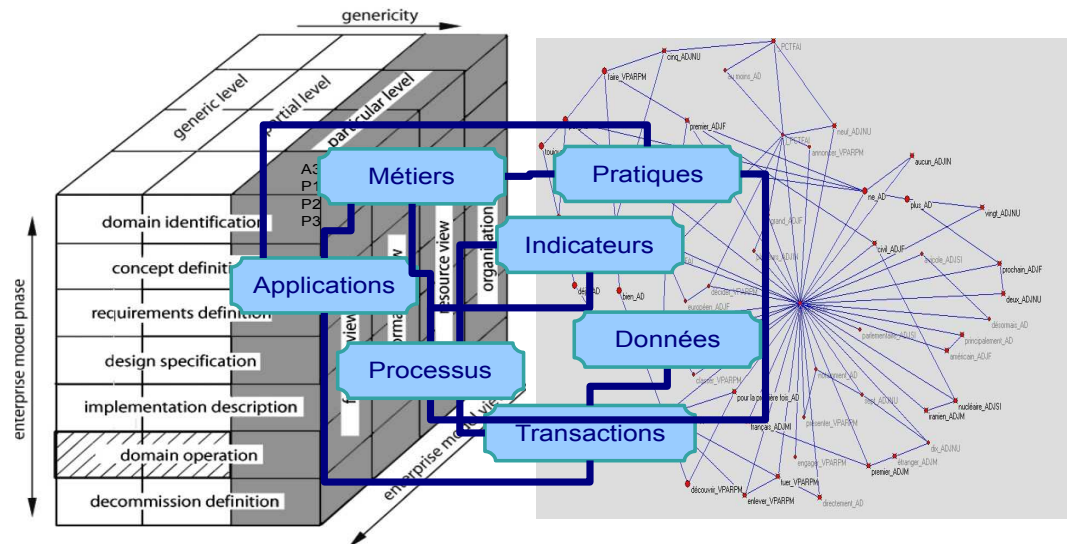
genericity

generic level

partial level

particular level

A3
P1
P2
P3

Métiers

Pratiques

Indicateurs

Applications

Données

Processus

Transactions

domain identification

concept definiti

requirements definition

design specification

implementation description

domain operation

decommission definition

enterprise model phase

enterprise model vie

resource view

organization

f view

forma

view

cinq_ADJNU

PCTFAI

faire_VPARPM

au moins_AD

premier_ADJF

neuf_ADJNU

toujou

annoncer_VPARPM

aucun_ADJIN

ne_AD

plus_AD

vingt_ADJNU

grand_ADJF

civil_ADJF

prochain_ADJF

deux_ADJNU

déjà_AD

bien_AD

européen_ADJF

désormais_AD

principalement_AD

américain_ADJF

pour la première fois_AD

nucléaire_ADJSI

iranien_ADJM

français_ADJMI

présenter_VPARPM

engager_VPARPM

premier_ADJM

dix_ADJNU

étranger_ADJMI

découvrir_VPARPM

tuer_VPARPM

enlever_VPARPM

directement_AD